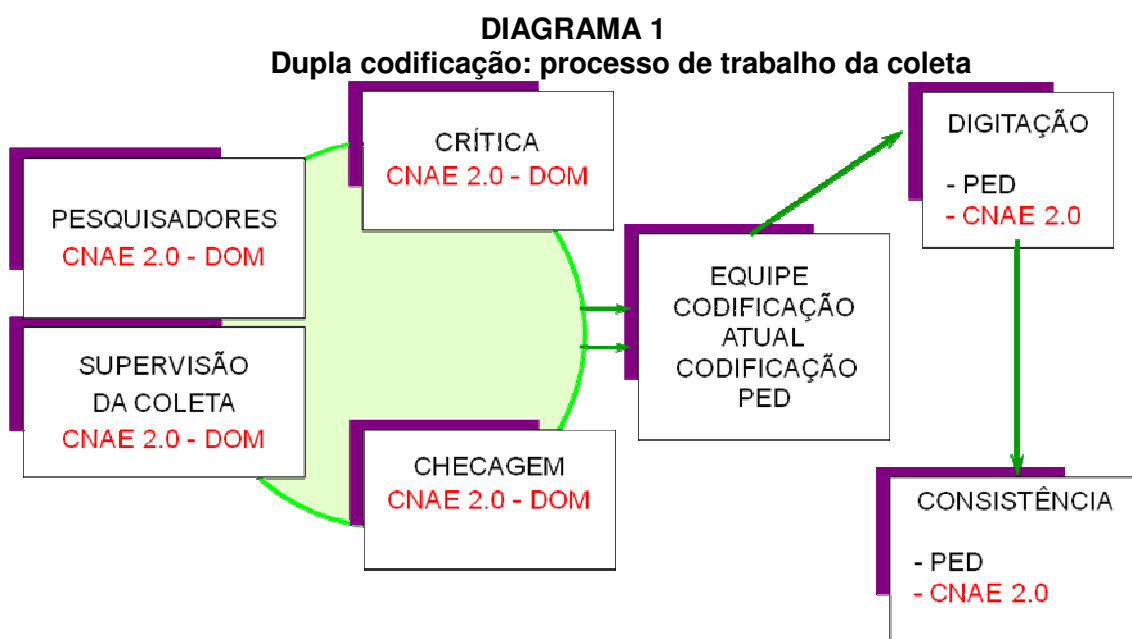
DIAGRAMA 1
Dupla codificação: processo de trabalho da coleta

PESQUISADORES
CNAE 2.0 - DOM

CRÍTICA
CNAE 2.0 - DOM

SUPERVISÃO DA COLETA
CNAE 2.0 - DOM

CHECAGEM
CNAE 2.0 - DOM

EQUIPE CODIFICAÇÃO ATUAL CODIFICAÇÃO PED

DIGITAÇÃO

- PED
- CNAE 2.0

CONSISTÊNCIA

- PED
- CNAE 2.0